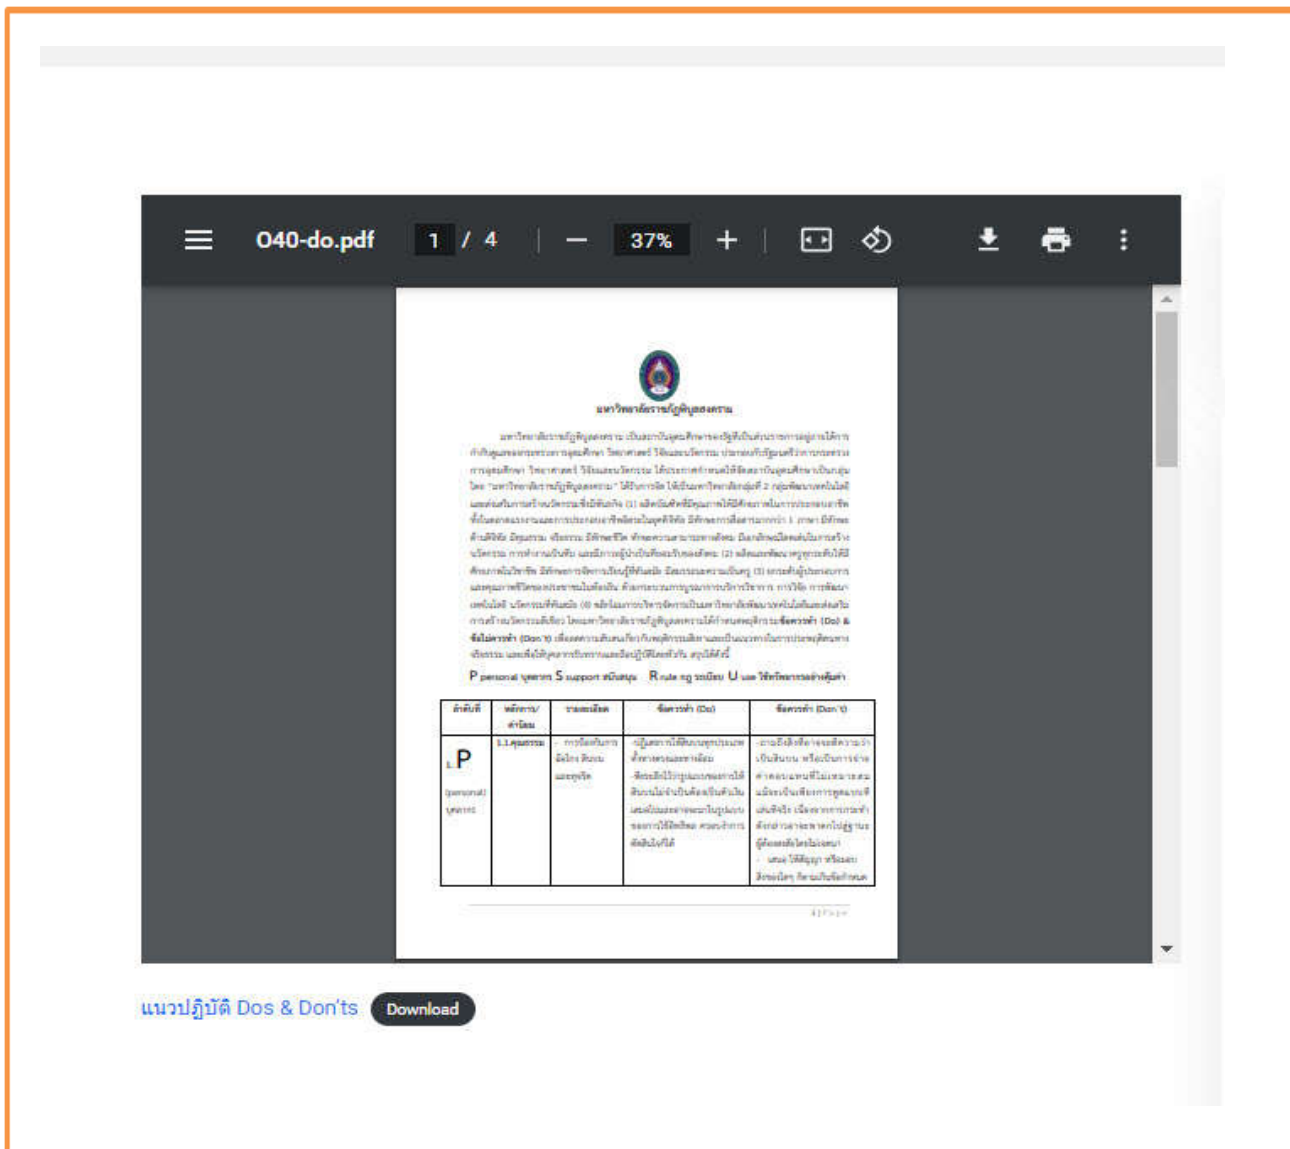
040-do.pdf 1 / 4 37%

มหาวิทยาลัยราชภัฏพิบูลสงคราม

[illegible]

P personal บุคลากร S support สนับสนุน R rule ระเบียบ U use ใช้ทรัพยากรอย่างคุ้มค่า

| ลำดับที่ | หลักการ/ค่านิยม | รายละเอียด | ข้อควรทำ (Do) | ข้อควรทำ (Don't) |
|---|---|---|---|---|
| 1.P (personal) บุคลากร | 1.1 คุณธรรม | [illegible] | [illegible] | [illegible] |

แนวปฏิบัติ Dos & Don'ts Download